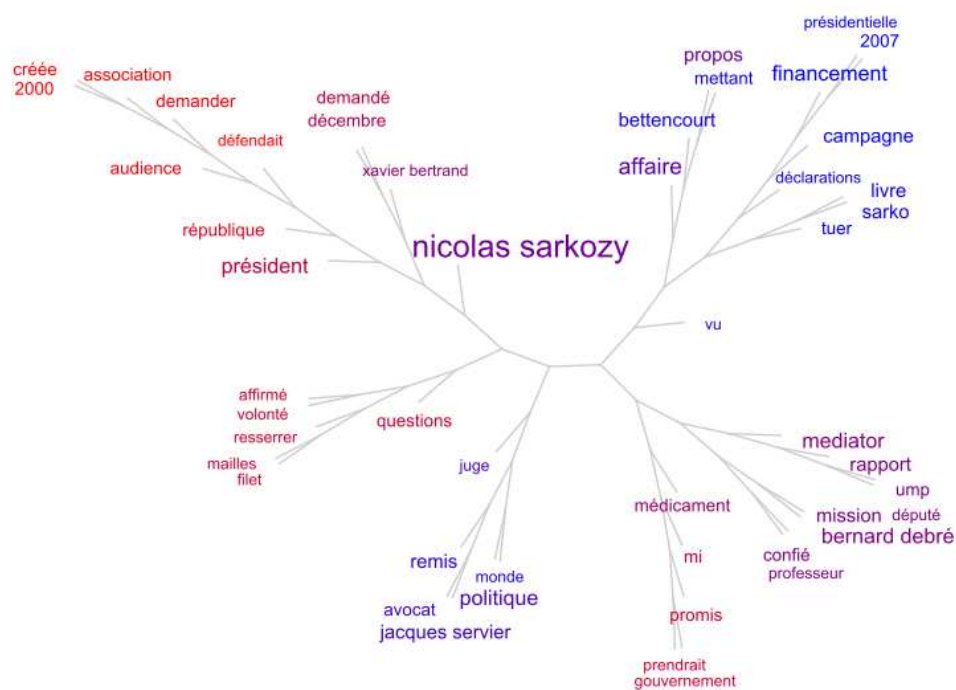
créée
2000
association
demander
défendait
audience
république
président
demandé
décembre
xavier bertrand
nicolas sarkozy
propos
mettant
bettencourt
affaire
présidentielle
2007
financement
campagne
déclarations
livre
sarko
tuer
vu
affirmé
volonté
resserrer
mailles
filet
questions
juge
remis
monde
politique
avocat
jacques servier
médicament
mi
promis
prendrait
gouvernement
mediator
rapport
ump
mission
député
bernard debré
confié
professeur